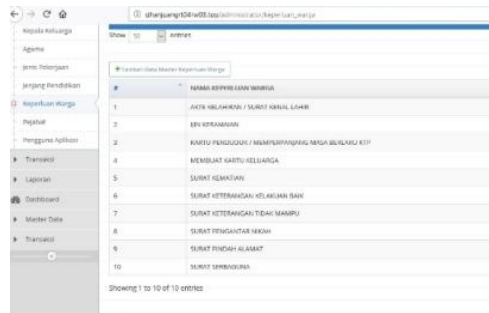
ⓘ silhanjuangn04rw03.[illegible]/administrator/keperluan_warga

Kepala Keluarga

Agama

Jenis Pekerjaan

Jenjang Pendidikan

Keperluan Warga

Pejabat

Pengguna Aplikasi

Transaksi

Laporan

Dashboard

Master Data

Transaksi

Show 10 entries

+ Tambah Data Master Keperluan Warga

| # | NAMA KEPERLUAN WARGA |
|---|---|
| 1 | AKTA KELAHIRAN / SURAT KENAL LAHIR |
| 2 | IZIN KERAMAIAN |
| 3 | KARTU PENDUDUK / MEMPERPANJANG MASA BERLAKU KTP |
| 4 | MEMBUAT KARTU KELUARGA |
| 5 | SURAT KEMATIAN |
| 6 | SURAT KETERANGAN KELAKUAN BAIK |
| 7 | SURAT KETERANGAN TIDAK MAMPU |
| 8 | SURAT PENGANTAR NIKAH |
| 9 | SURAT PINDAH ALAMAT |
| 10 | SURAT SEMBAKUNA |

Showing 1 to 10 of 10 entries